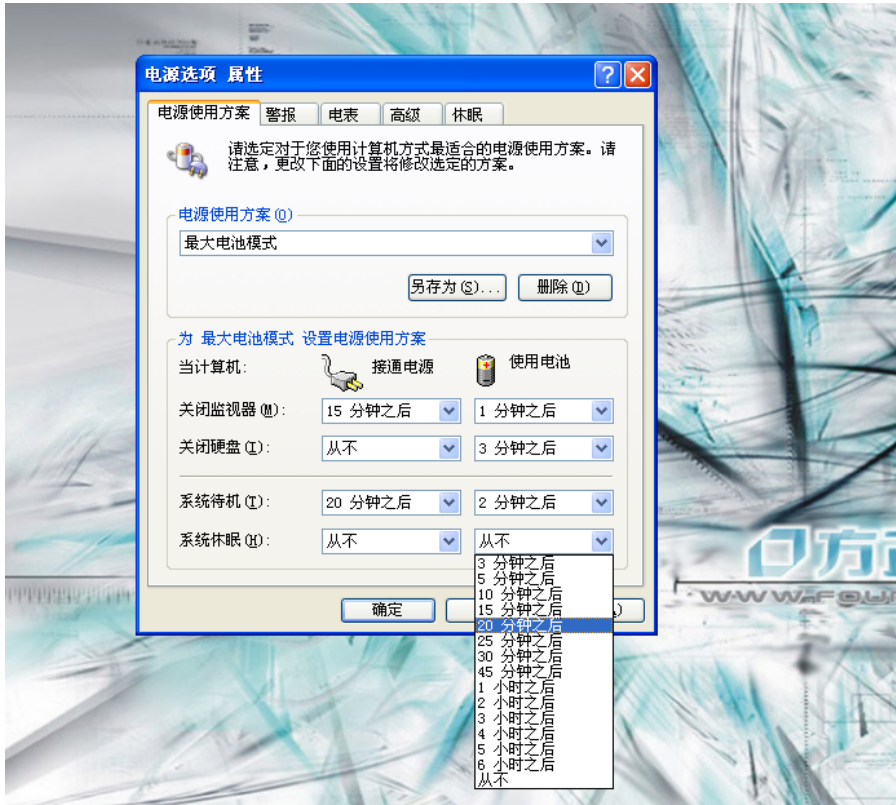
电源选项 属性

电源使用方案 警报 电表 高级 休眠

请选定对于您使用计算机方式最适合的电源使用方案。请注意，更改下面的设置将修改选定的方案。

电源使用方案(O)

最大电池模式

另存为(S)... 删除(D)

为 最大电池模式 设置电源使用方案

当计算机: 接通电源 使用电池

关闭监视器(M): 15 分钟之后 1 分钟之后

关闭硬盘(I): 从不 3 分钟之后

系统待机(T): 20 分钟之后 2 分钟之后

系统休眠(H): 从不 从不

3 分钟之后
5 分钟之后
10 分钟之后
15 分钟之后
20 分钟之后
25 分钟之后
30 分钟之后
45 分钟之后
1 小时之后
2 小时之后
3 小时之后
4 小时之后
5 小时之后
6 小时之后
从不

确定 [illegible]A)

WWW.FOU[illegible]